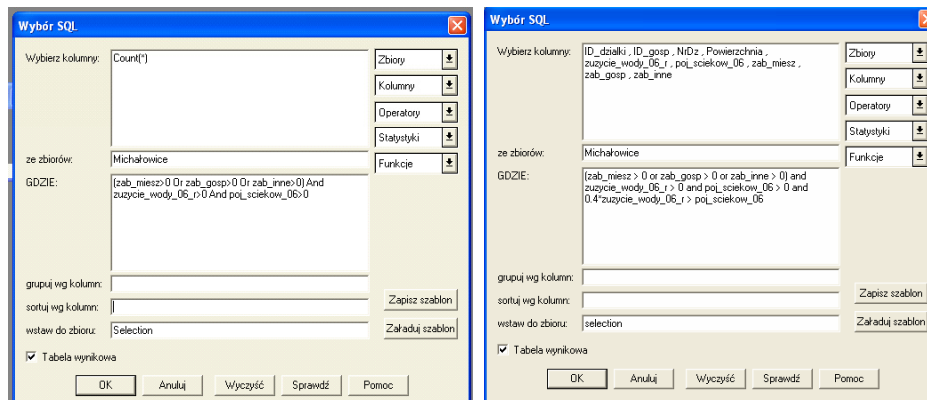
Wybór SQL

Wybierz kolumny: Count(*)

Zbiory
Kolumny
Operatory
Statystyki
Funkcje

ze zbiorów: Michałowice

GDZIE: (zab_miesz>0 Or zab_gosp>0 Or zab_inne>0) And zuzycie_wody_06_r>0 And poj_sciekow_06>0

grupuj wg kolumn:
sortuj wg kolumn:
wstaw do zbioru: Selection

Zapisz szablon
Załaduj szablon

Tabela wynikowa

OK Anuluj Wyczyść Sprawdź Pomoc

Wybór SQL

Wybierz kolumny: ID_dzialki , ID_gosp , NrDz , Powierzchnia , zuzycie_wody_06_r , poj_sciekow_06 , zab_miesz , zab_gosp , zab_inne

Zbiory
Kolumny
Operatory
Statystyki
Funkcje

ze zbiorów: Michałowice

GDZIE: (zab_miesz > 0 or zab_gosp > 0 or zab_inne > 0) and zuzycie_wody_06_r > 0 and poj_sciekow_06 > 0 and 0.4*zuzycie_wody_06_r > poj_sciekow_06

grupuj wg kolumn:
sortuj wg kolumn:
wstaw do zbioru: selection

Zapisz szablon
Załaduj szablon

Tabela wynikowa

OK Anuluj Wyczyść Sprawdź Pomoc